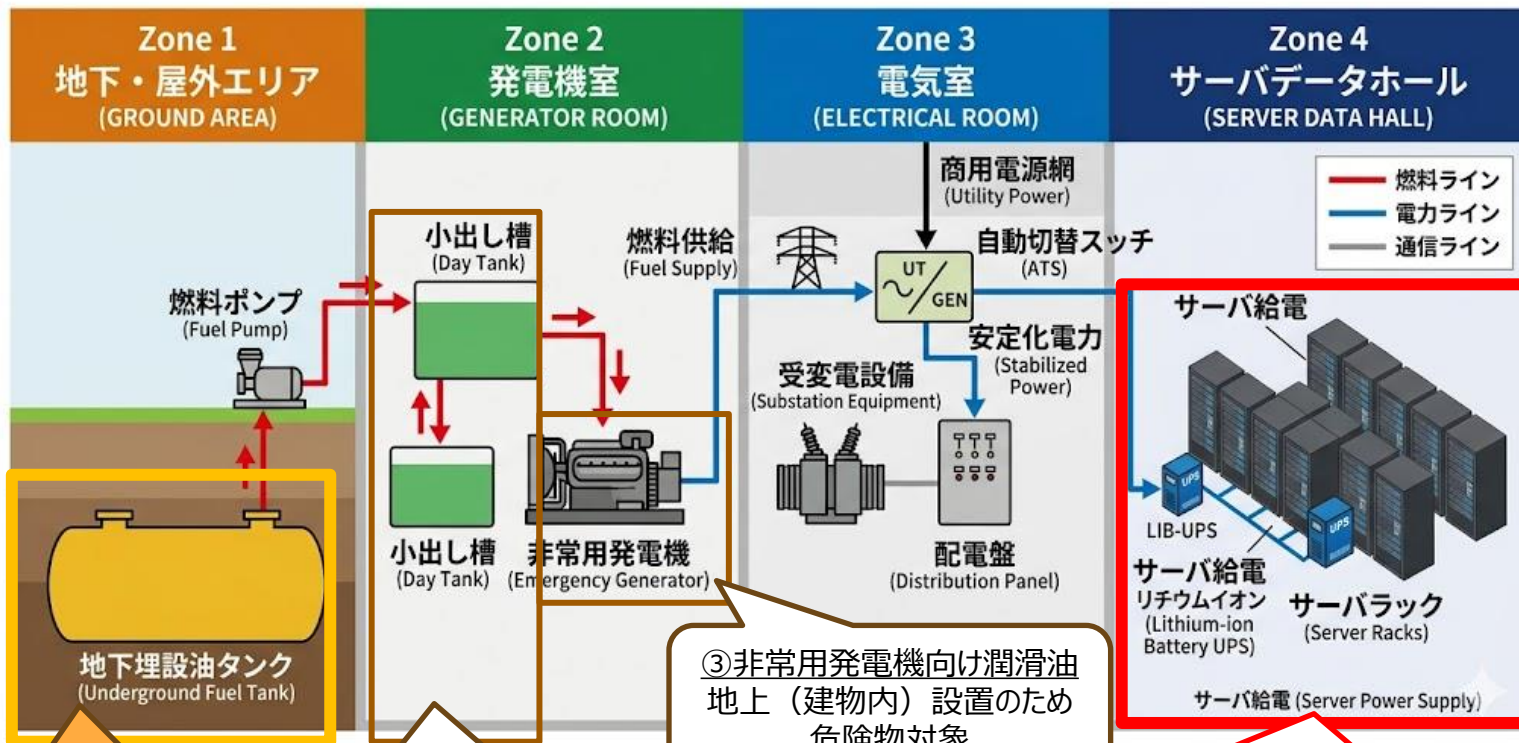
Zone 1
地下・屋外エリア
(GROUND AREA)

Zone 2
発電機室
(GENERATOR ROOM)

Zone 3
電気室
(ELECTRICAL ROOM)

Zone 4
サーバデータホール
(SERVER DATA HALL)

商用電源網
(Utility Power)

燃料ライン
電力ライン
通信ライン

小出し槽
(Day Tank)

燃料供給
(Fuel Supply)

自動切替スッチ
(ATS)

UT
GEN

燃料ポンプ
(Fuel Pump)

サーバ給電

安定化電力
(Stabilized Power)

受変電設備
(Substation Equipment)

UPS

LIB-UPS

小出し槽
(Day Tank)

非常用発電機
(Emergency Generator)

配電盤
(Distribution Panel)

サーバ給電
リチウムイオン
(Lithium-ion Battery UPS)

サーバラック
(Server Racks)

地下埋設油タンク
(Underground Fuel Tank)

③非常用発電機向け潤滑油
地上（建物内）設置のため
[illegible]

サーバ給電 (Server Power Supply)